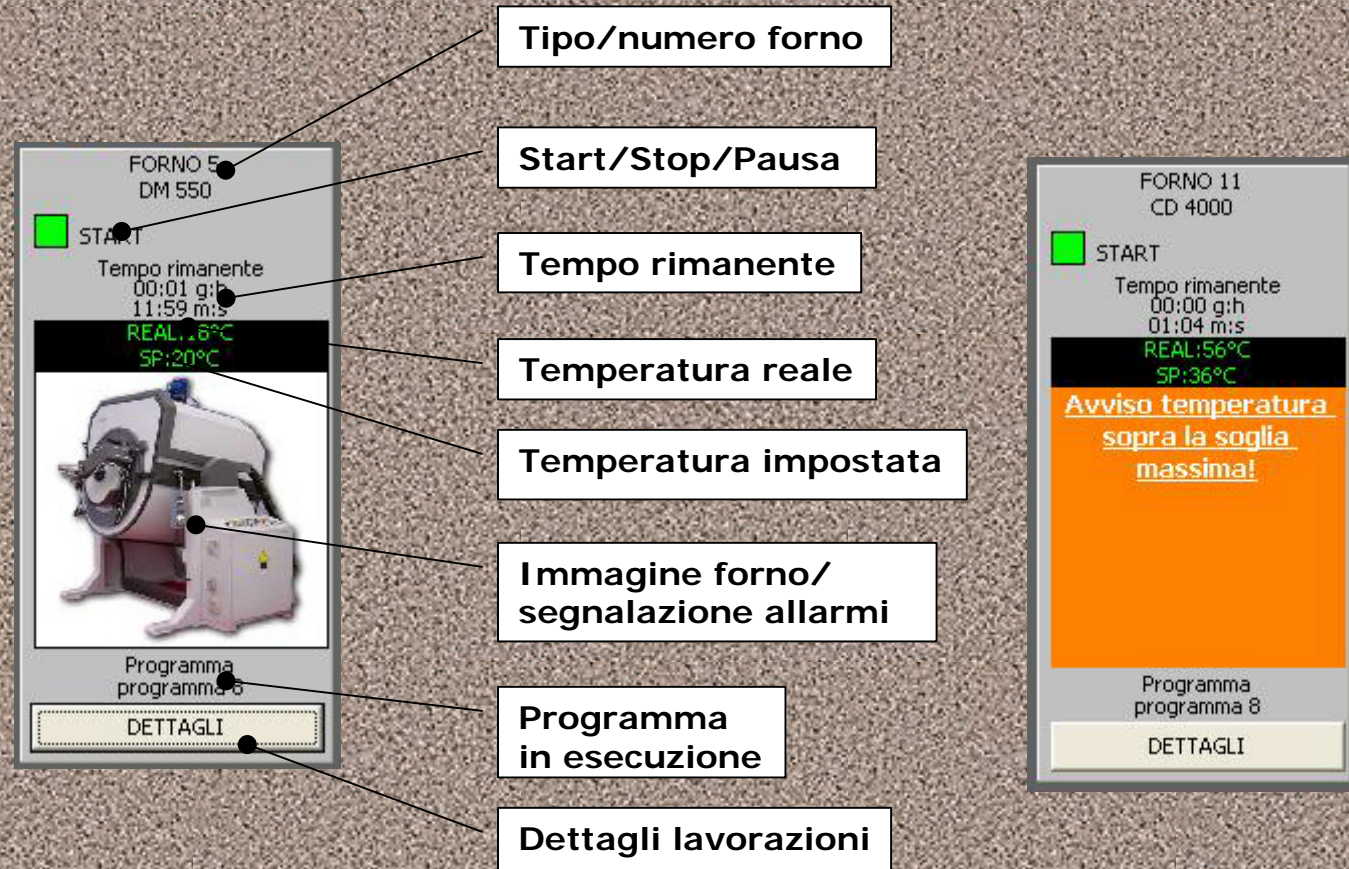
FORNO 5
DM 550

START

Tempo rimanente
00:01 g:h
11:59 m:s

REAL:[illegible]6°C
SP:20°C

Programma
programma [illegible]

DETTAGLI

Tipo/numero forno

Start/Stop/Pausa

Tempo rimanente

Temperatura reale

Temperatura impostata

Immagine forno/ segnalazione allarmi

Programma in esecuzione

Dettagli lavorazioni

FORNO 11
CD 4000

START

Tempo rimanente
00:00 g:h
01:04 m:s

REAL:56°C
SP:36°C

Avviso temperatura sopra la soglia massima!

Programma
programma 8

DETTAGLI